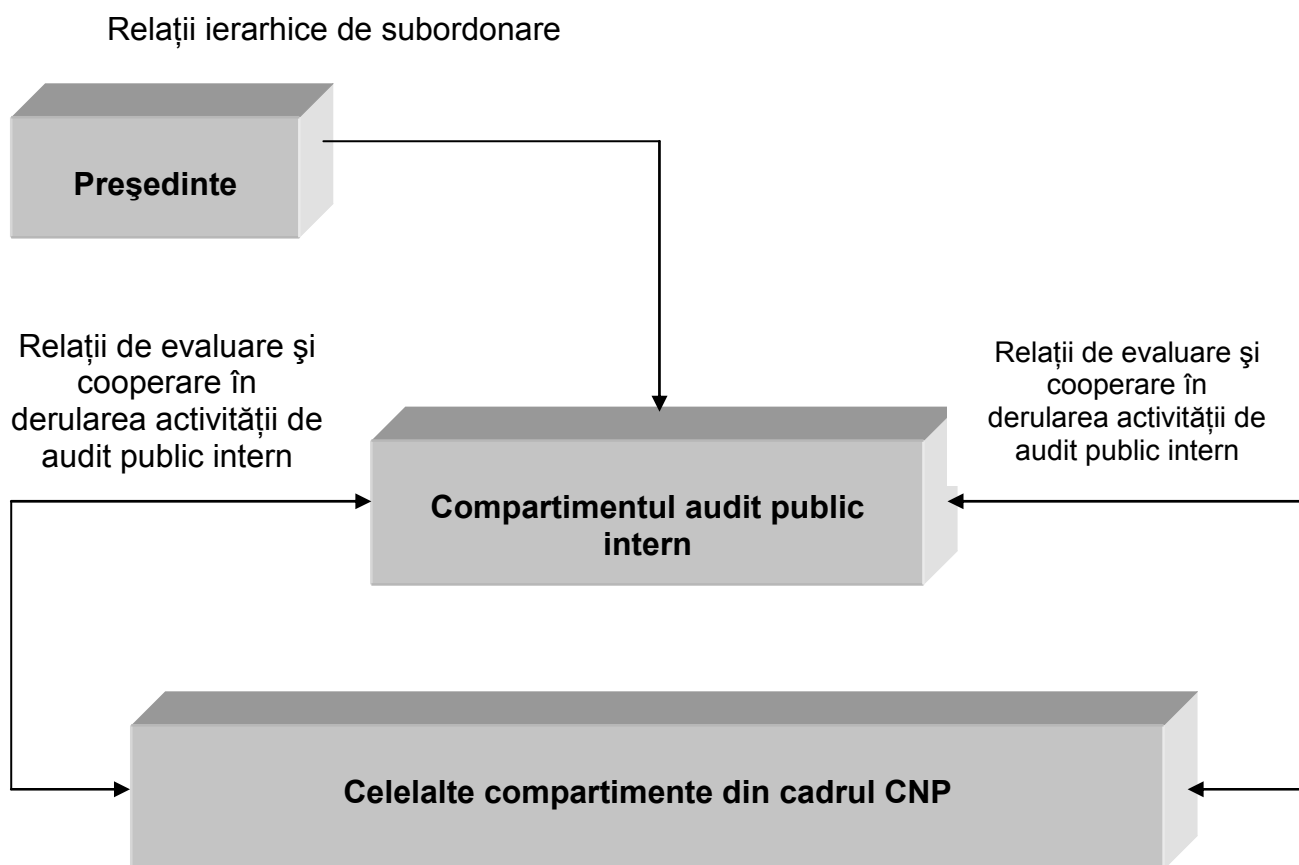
Relații ierarhice de subordonare

Preşedinte

Relații de evaluare şi cooperare în derularea activității de audit public intern

Relații de evaluare şi cooperare în derularea activității de audit public intern

Compartimentul audit public intern

Celelalte compartimente din cadrul CNP